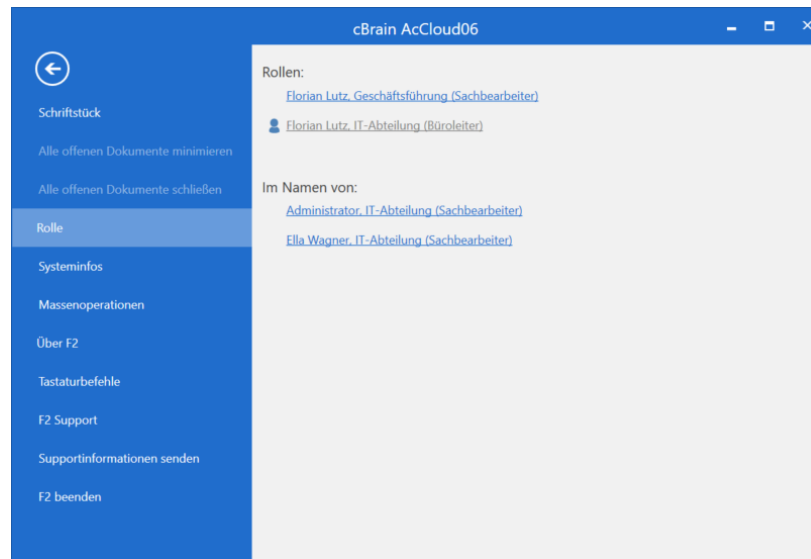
cBrain AcCloud06

Schriftstück

Alle offenen Dokumente minimieren

Alle offenen Dokumente schließen

Rolle

Systeminfos

Massenoperationen

Über F2

Tastaturbefehle

F2 Support

Supportinformationen senden

F2 beenden

Rollen:

Florian Lutz, Geschäftsführung (Sachbearbeiter)

Florian Lutz, IT-Abteilung (Büroleiter)

Im Namen von:

Administrator, IT-Abteilung (Sachbearbeiter)

Ella Wagner, IT-Abteilung (Sachbearbeiter)